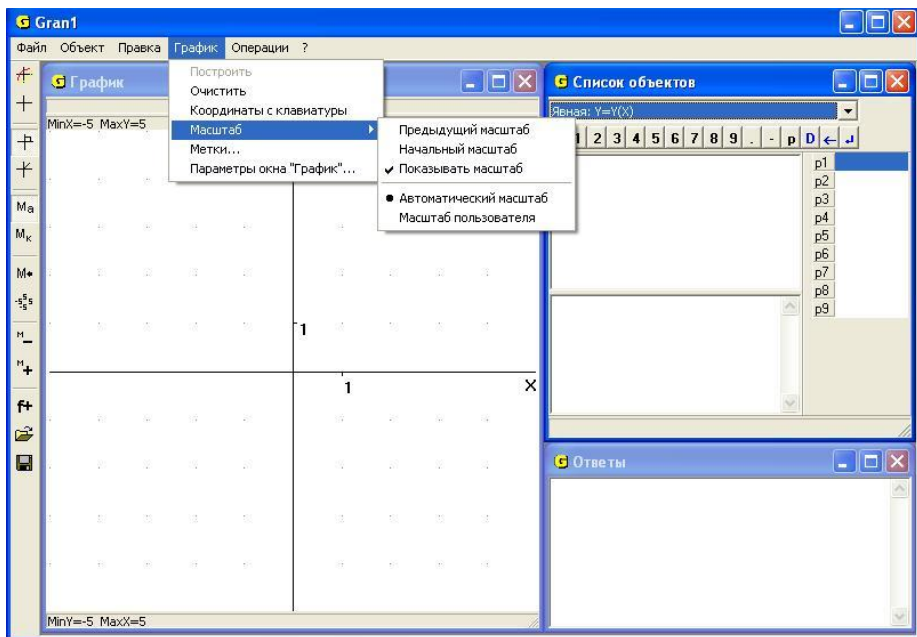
Gran1

Файл Объект Правка График Операции ?

График

Построить
Очистить
Координаты с клавиатуры
Масштаб
Метки...
Параметры окна "График"...

Предыдущий масштаб
Начальный масштаб
✔ Показывать масштаб
● Автоматический масштаб
Масштаб пользователя

MinX=-5 MaxY=5

Ma
Mк
M*
M
M

1
1
X

MinY=-5 MaxX=5

Список объектов

Явная: Y=Y(X)

1 2 3 4 5 6 7 8 9 . - p D ← ↵

p1
p2
p3
p4
p5
p6
p7
p8
p9

Ответы